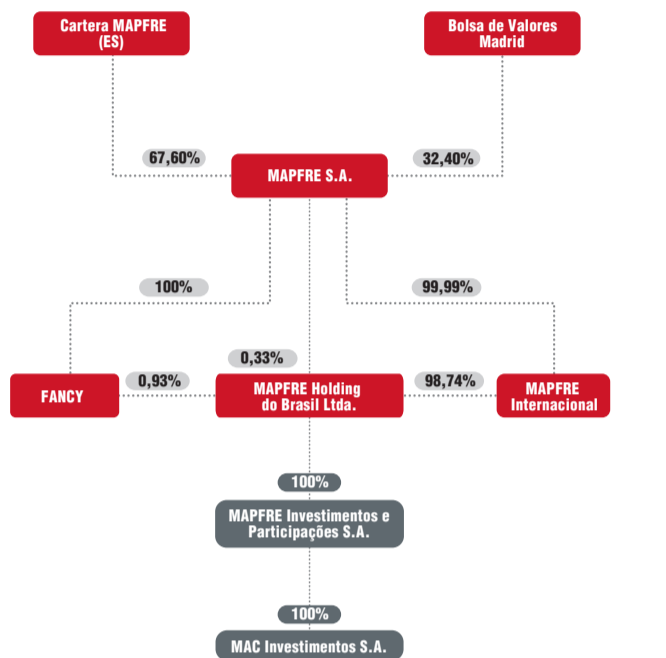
Cartera MAPFRE (ES)

Bolsa de Valores Madrid

67,60%

32,40%

MAPFRE S.A.

100%

99,99%

0,33%

FANCY

0,93%

MAPFRE Holding do Brasil Ltda.

98,74%

MAPFRE Internacional

100%

MAPFRE Investimentos e Participações S.A.

100%

MAC Investimentos S.A.